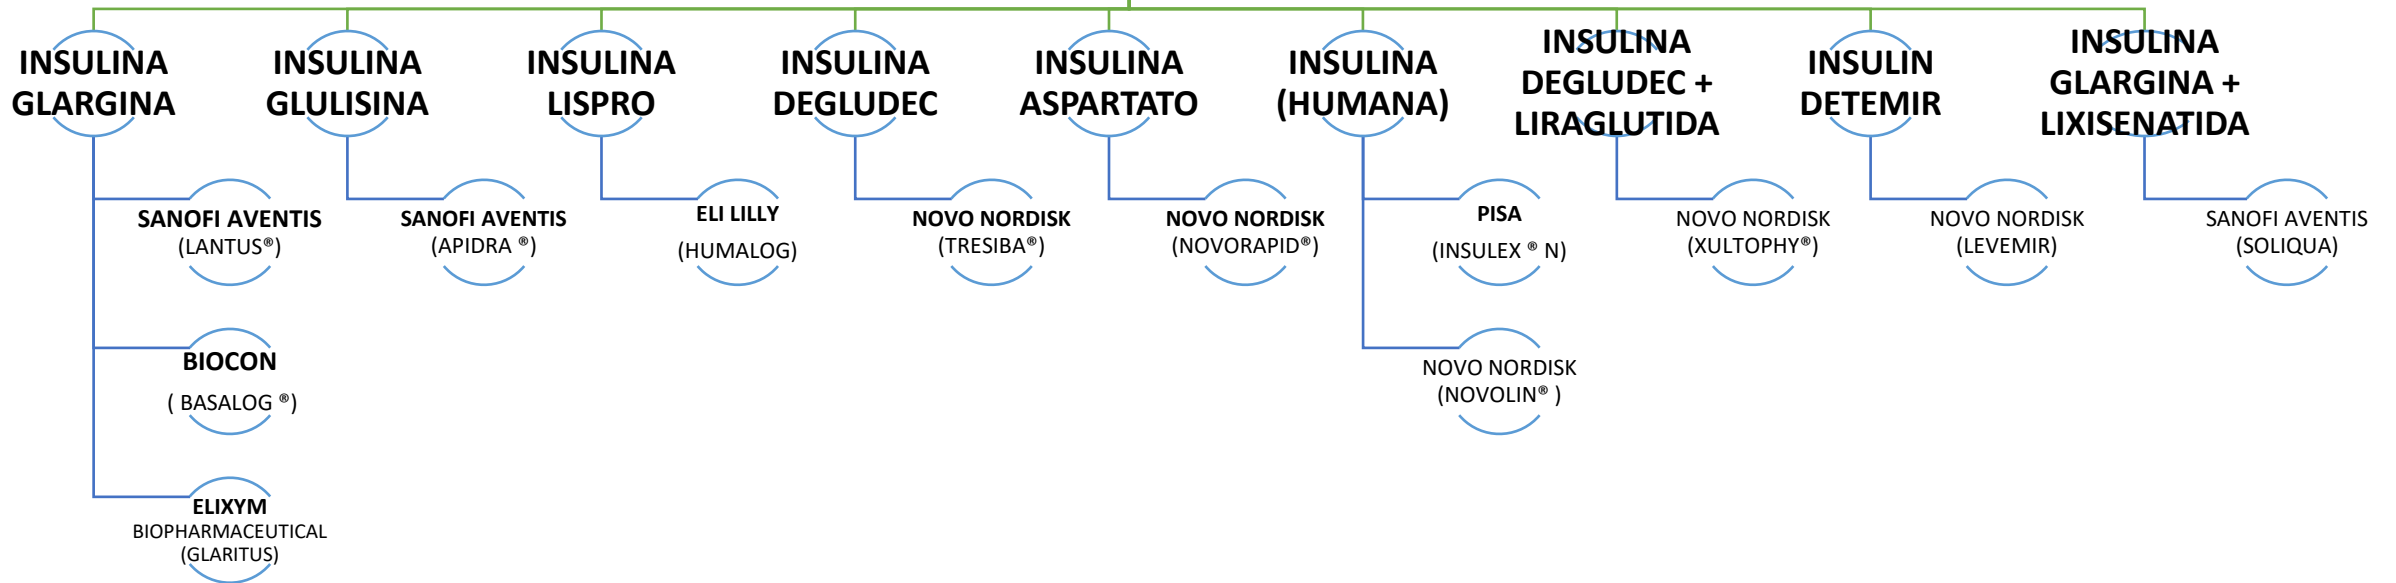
INSULINA GLARGINA

SANOFI AVENTIS (LANTUS®)

BIOCON ( BASALOG ®)

ELIXYM BIOPHARMACEUTICAL (GLARITUS)

INSULINA GLULISINA

SANOFI AVENTIS (APIDRA ®)

INSULINA LISPRO

ELI LILLY (HUMALOG)

INSULINA DEGLUDEC

NOVO NORDISK (TRESIBA®)

INSULINA ASPARTATO

NOVO NORDISK (NOVORAPID®)

INSULINA (HUMANA)

PISA (INSULEX ® N)

NOVO NORDISK (NOVOLIN® )

INSULINA DEGLUDEC + LIRAGLUTIDA

NOVO NORDISK (XULTOPHY®)

INSULIN DETEMIR

NOVO NORDISK (LEVEMIR)

INSULINA GLARGINA + LIXISENATIDA

SANOFI AVENTIS (SOLIQUA)